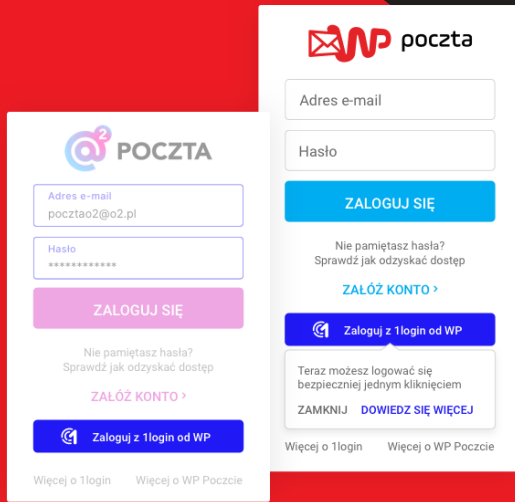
POCZTA

Adres e-mail
pocztao2@o2.pl

Hasło
************

ZALOGUJ SIĘ

Nie pamiętasz hasła?
Sprawdź jak odzyskać dostęp

ZAŁÓŻ KONTO ›

Zaloguj z 1login od WP

Więcej o 1login
Więcej o WP Poczcie

WP poczta

Adres e-mail

Hasło

ZALOGUJ SIĘ

Nie pamiętasz hasła?
Sprawdź jak odzyskać dostęp

ZAŁÓŻ KONTO ›

Zaloguj z 1login od WP

Teraz możesz logować się bezpieczniej jednym kliknięciem

ZAMKNIJ
DOWIEDZ SIĘ WIĘCEJ

Więcej o 1login
Więcej o WP Poczcie